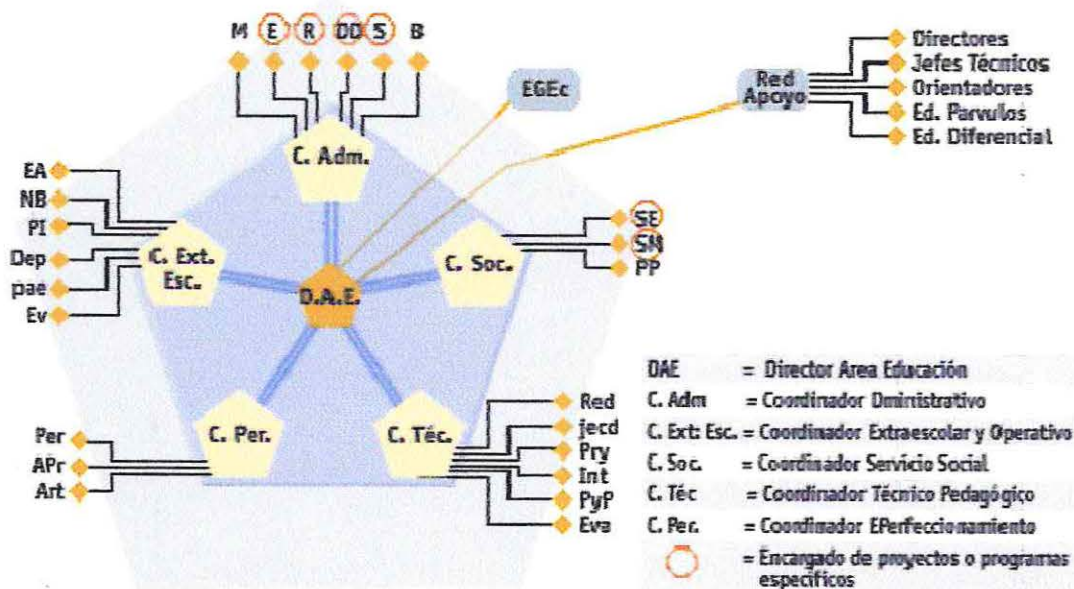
M E R DD S B

EGEc

Red Apoyo

Directores
Jefes Técnicos
Orientadores
Ed. Parvulos
Ed. Diferencial

C. Adm.

EA
NB
PI
Dep
pae
Ev

C. Ext. Esc.

D.A.E.

C. Soc.

SE
SN
PP

C. Per.

Per
APr
Art

C. Téc.

Red
jecd
Pry
Int
PyP
Eva

DAE = Director Area Educación
C. Adm = Coordinador Dministrativo
C. Ext. Esc. = Coordinador Extraescolar y Operativo
C. Soc. = Coordinador Servicio Social
C. Téc = Coordinador Técnico Pedagógico
C. Per. = Coordinador EPerfeccionamiento
= Encargado de proyectos o programas específicos